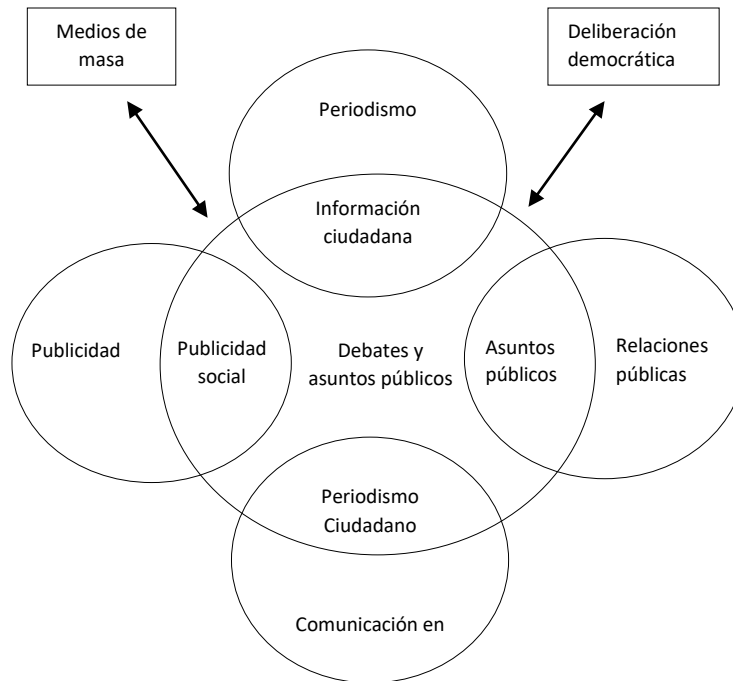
Medios de masa

Deliberación democrática

Periodismo

Información ciudadana

Publicidad

Publicidad social

Debates y asuntos públicos

Asuntos públicos

Relaciones públicas

Periodismo Ciudadano

Comunicación en